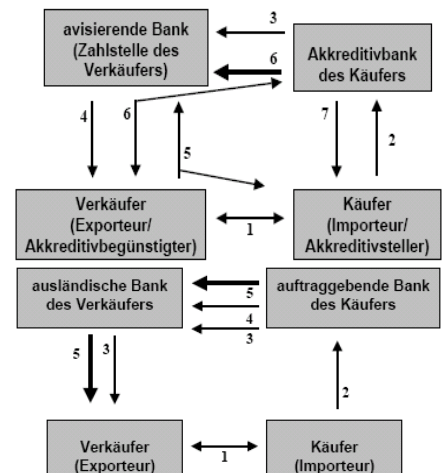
avisierende Bank (Zahlstelle des Verkäufers)

3

6

Akkreditivbank des Käufers

4

6

5

7

2

Verkäufer (Exporteur/ Akkreditivbegünstigter)

1

Käufer (Importeur/ Akkreditivsteller)

ausländische Bank des Verkäufers

5

4

3

auftraggebende Bank des Käufers

5

3

2

Verkäufer (Exporteur)

1

Käufer (Importeur)